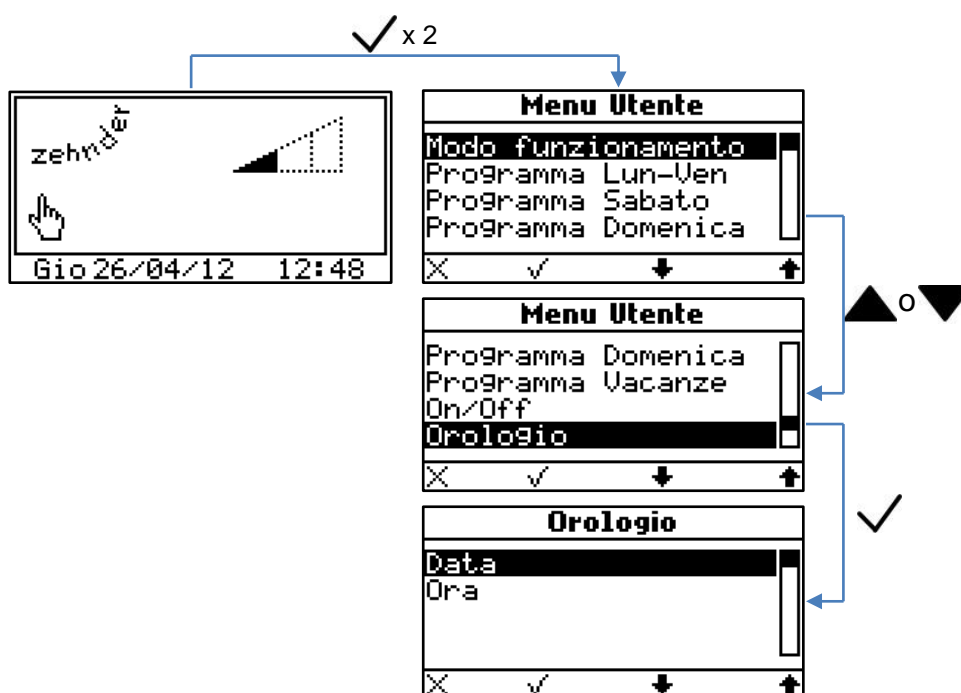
✓ x 2

zehnder

Gio 26/04/12 12:48

Menu Utente
Modo funzionamento
Programma Lun-Ven
Programma Sabato
Programma Domenica
X ✓ ⬇ ⬆

▲o▼

Menu Utente
Programma Domenica
Programma Vacanze
On/Off
Orologio
X ✓ ⬇ ⬆

✓

Orologio
Data
Ora
X ✓ ⬇ ⬆